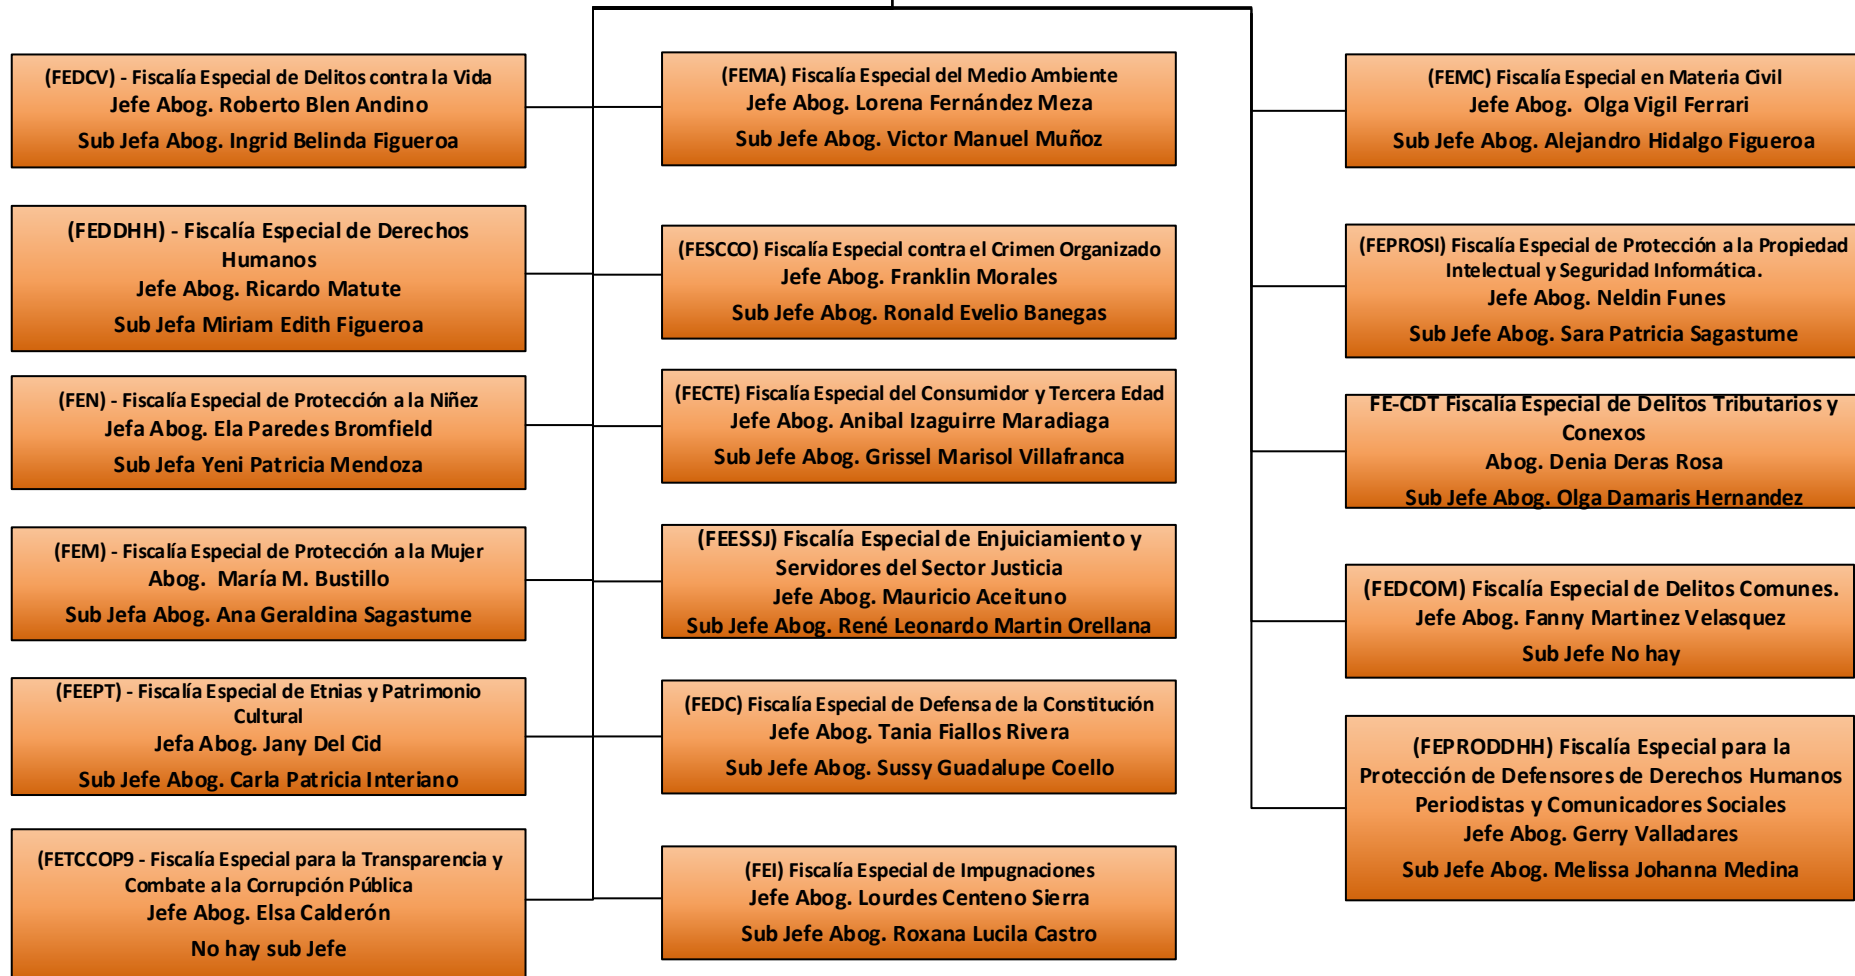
(FEDCV) - Fiscalía Especial de Delitos contra la Vida
Jefe Abog. Roberto Blen Andino
Sub Jefa Abog. Ingrid Belinda Figueroa

(FEDDHH) - Fiscalía Especial de Derechos Humanos
Jefe Abog. Ricardo Matute
Sub Jefa Miriam Edith Figueroa

(FEN) - Fiscalía Especial de Protección a la Niñez
Jefa Abog. Ela Paredes Bromfield
Sub Jefa Yeni Patricia Mendoza

(FEM) - Fiscalía Especial de Protección a la Mujer
Abog. María M. Bustillo
Sub Jefa Abog. Ana Geraldina Sagastume

(FEEPT) - Fiscalía Especial de Etnias y Patrimonio Cultural
Jefa Abog. Jany Del Cid
Sub Jefe Abog. Carla Patricia Interiano

(FETCCOP9 - Fiscalía Especial para la Transparencia y Combate a la Corrupción Pública
Jefe Abog. Elsa Calderón
No hay sub Jefe

(FEMA) Fiscalía Especial del Medio Ambiente
Jefe Abog. Lorena Fernández Meza
Sub Jefe Abog. Victor Manuel Muñoz

(FESCCO) Fiscalía Especial contra el Crimen Organizado
Jefe Abog. Franklin Morales
Sub Jefe Abog. Ronald Evelio Banegas

(FECTE) Fiscalía Especial del Consumidor y Tercera Edad
Jefe Abog. Anibal Izaguirre Maradiaga
Sub Jefe Abog. Grissel Marisol Villafranca

(FEESSJ) Fiscalía Especial de Enjuiciamiento y Servidores del Sector Justicia
Jefe Abog. Mauricio Aceituno
Sub Jefe Abog. René Leonardo Martin Orellana

(FEDC) Fiscalía Especial de Defensa de la Constitución
Jefe Abog. Tania Fiallos Rivera
Sub Jefe Abog. Sussy Guadalupe Coello

(FEI) Fiscalía Especial de Impugnaciones
Jefe Abog. Lourdes Centeno Sierra
Sub Jefe Abog. Roxana Lucila Castro

(FEMC) Fiscalía Especial en Materia Civil
Jefe Abog. Olga Vigil Ferrari
Sub Jefe Abog. Alejandro Hidalgo Figueroa

(FEPROSI) Fiscalía Especial de Protección a la Propiedad Intelectual y Seguridad Informática.
Jefe Abog. Neldin Funes
Sub Jefe Abog. Sara Patricia Sagastume

FE-CDT Fiscalía Especial de Delitos Tributarios y Conexos
Abog. Denia Deras Rosa
Sub Jefe Abog. Olga Damaris Hernandez

(FEDCOM) Fiscalía Especial de Delitos Comunes.
Jefe Abog. Fanny Martinez Velasquez
Sub Jefe No hay

(FEPRODDHH) Fiscalía Especial para la Protección de Defensores de Derechos Humanos Periodistas y Comunicadores Sociales
Jefe Abog. Gerry Valladares
Sub Jefe Abog. Melissa Johanna Medina